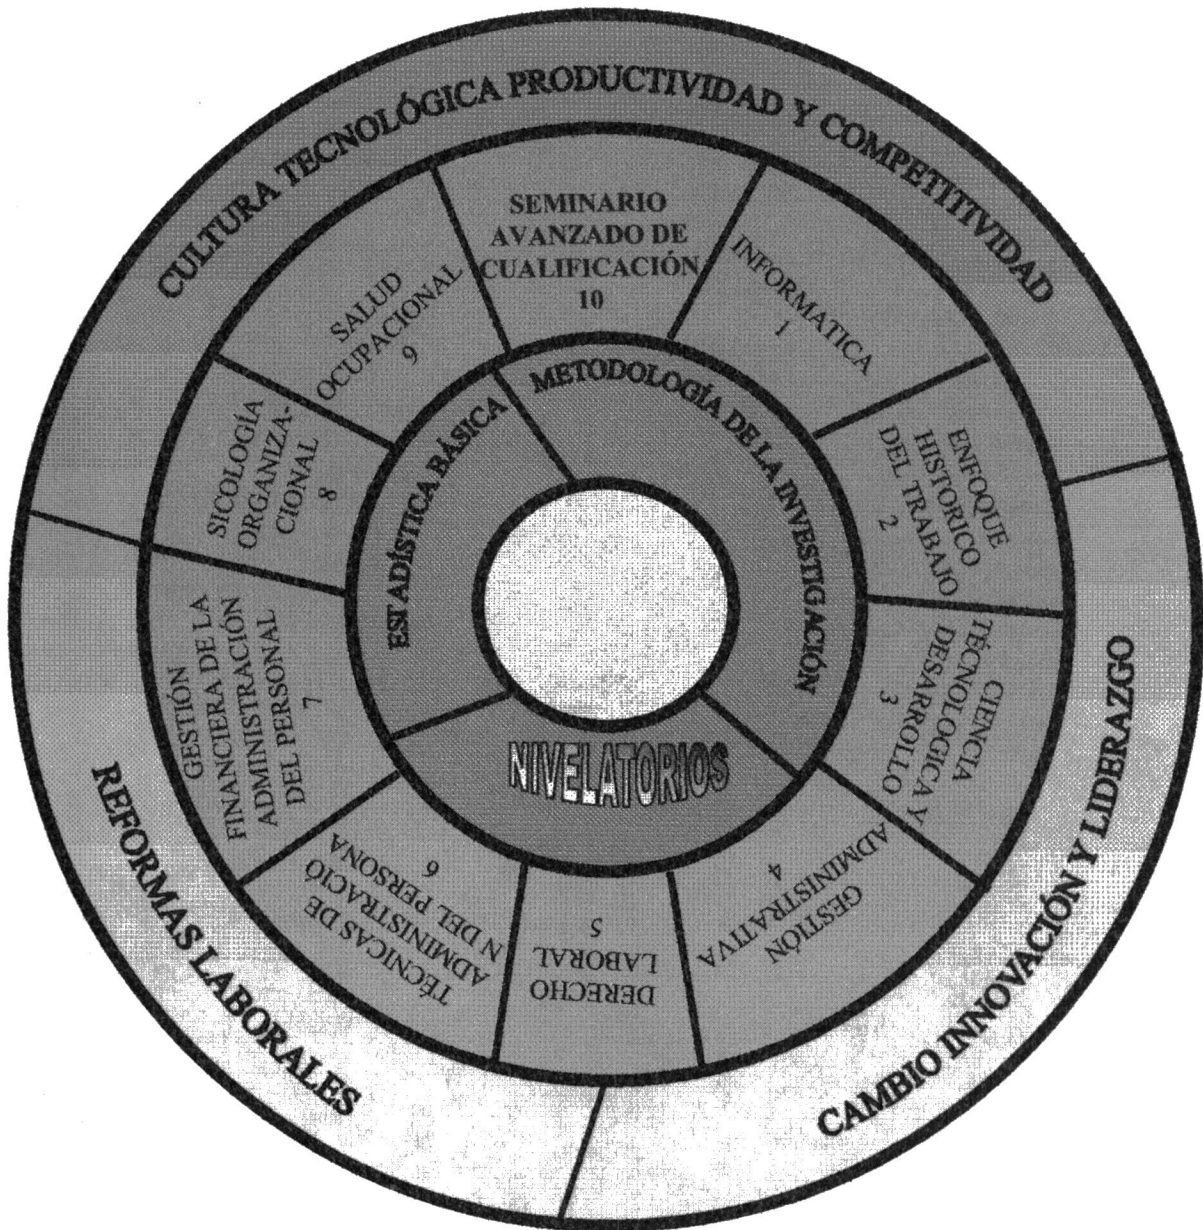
CULTURA TECNOLÓGICA PRODUCTIVIDAD Y COMPETITIVIDAD

SEMINARIO AVANZADO DE CUALIFICACIÓN 10

INFORMATICA 1

ENFOQUE HISTORICO DEL TRABAJO 2

CIENCIA TÉCNOLOGICA Y DESARROLLO 3

GESTIÓN ADMINISTRATIVA 4

DERECHO LABORAL 5

TÉCNICAS DE ADMINISTRACIÓN DEL PERSONA 6

GESTIÓN FINANCIERA DE LA ADMINISTRACIÓN DEL PERSONAL 7

SICOLOGÍA ORGANIZACIONAL 8

SALUD OCUPACIONAL 9

METODOLOGÍA DE LA INVESTIGACIÓN

ESTADÍSTICA BÁSICA

NIVELATORIOS

CAMBIO INNOVACIÓN Y LIDERAZGO

REFORMAS LABORALES